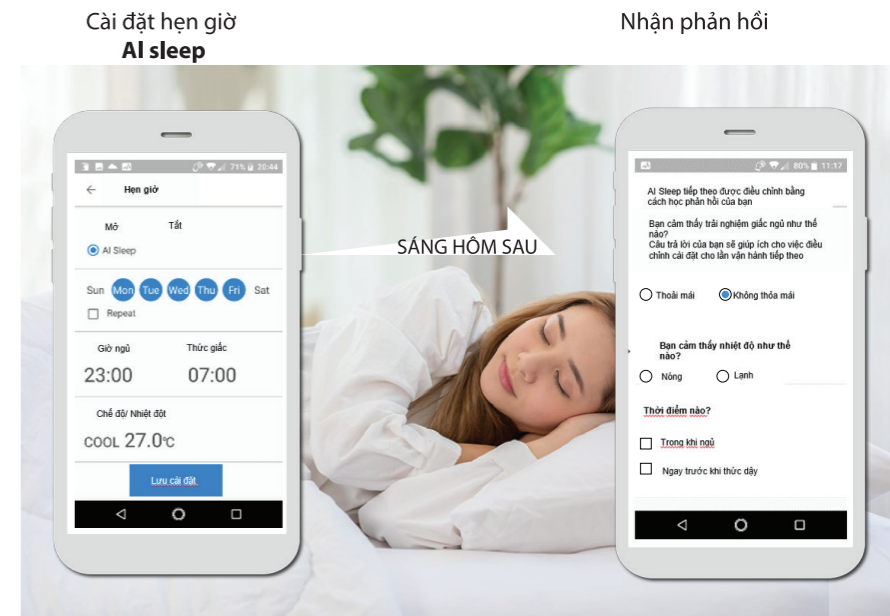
Cài đặt hẹn giờ
AI sleep

Nhận phản hồi

71% 20:44

Hẹn giờ

Mở Tắt

AI Sleep

Sun Mon Tue Wed Thu Fri Sat

Repeat

Giờ ngủ Thức giấc

23:00 07:00

Chế độ/ Nhiệt đột

COOL 27.0°C

Lưu cài đặt

SÁNG HÔM SAU

80% 11:17

AI Sleep tiếp theo được điều chỉnh bằng cách học phản hồi của bạn

Bạn cảm thấy trải nghiệm giấc ngủ như thế nào?
Câu trả lời của bạn sẽ giúp ích cho việc điều chỉnh cài đặt cho lần vận hành tiếp theo

Thoải mái Không thỏa mái

Bạn cảm thấy nhiệt độ như thế nào?

Nóng Lạnh

Thời điểm nào?

Trong khi ngủ

Ngay trước khi thức dậy